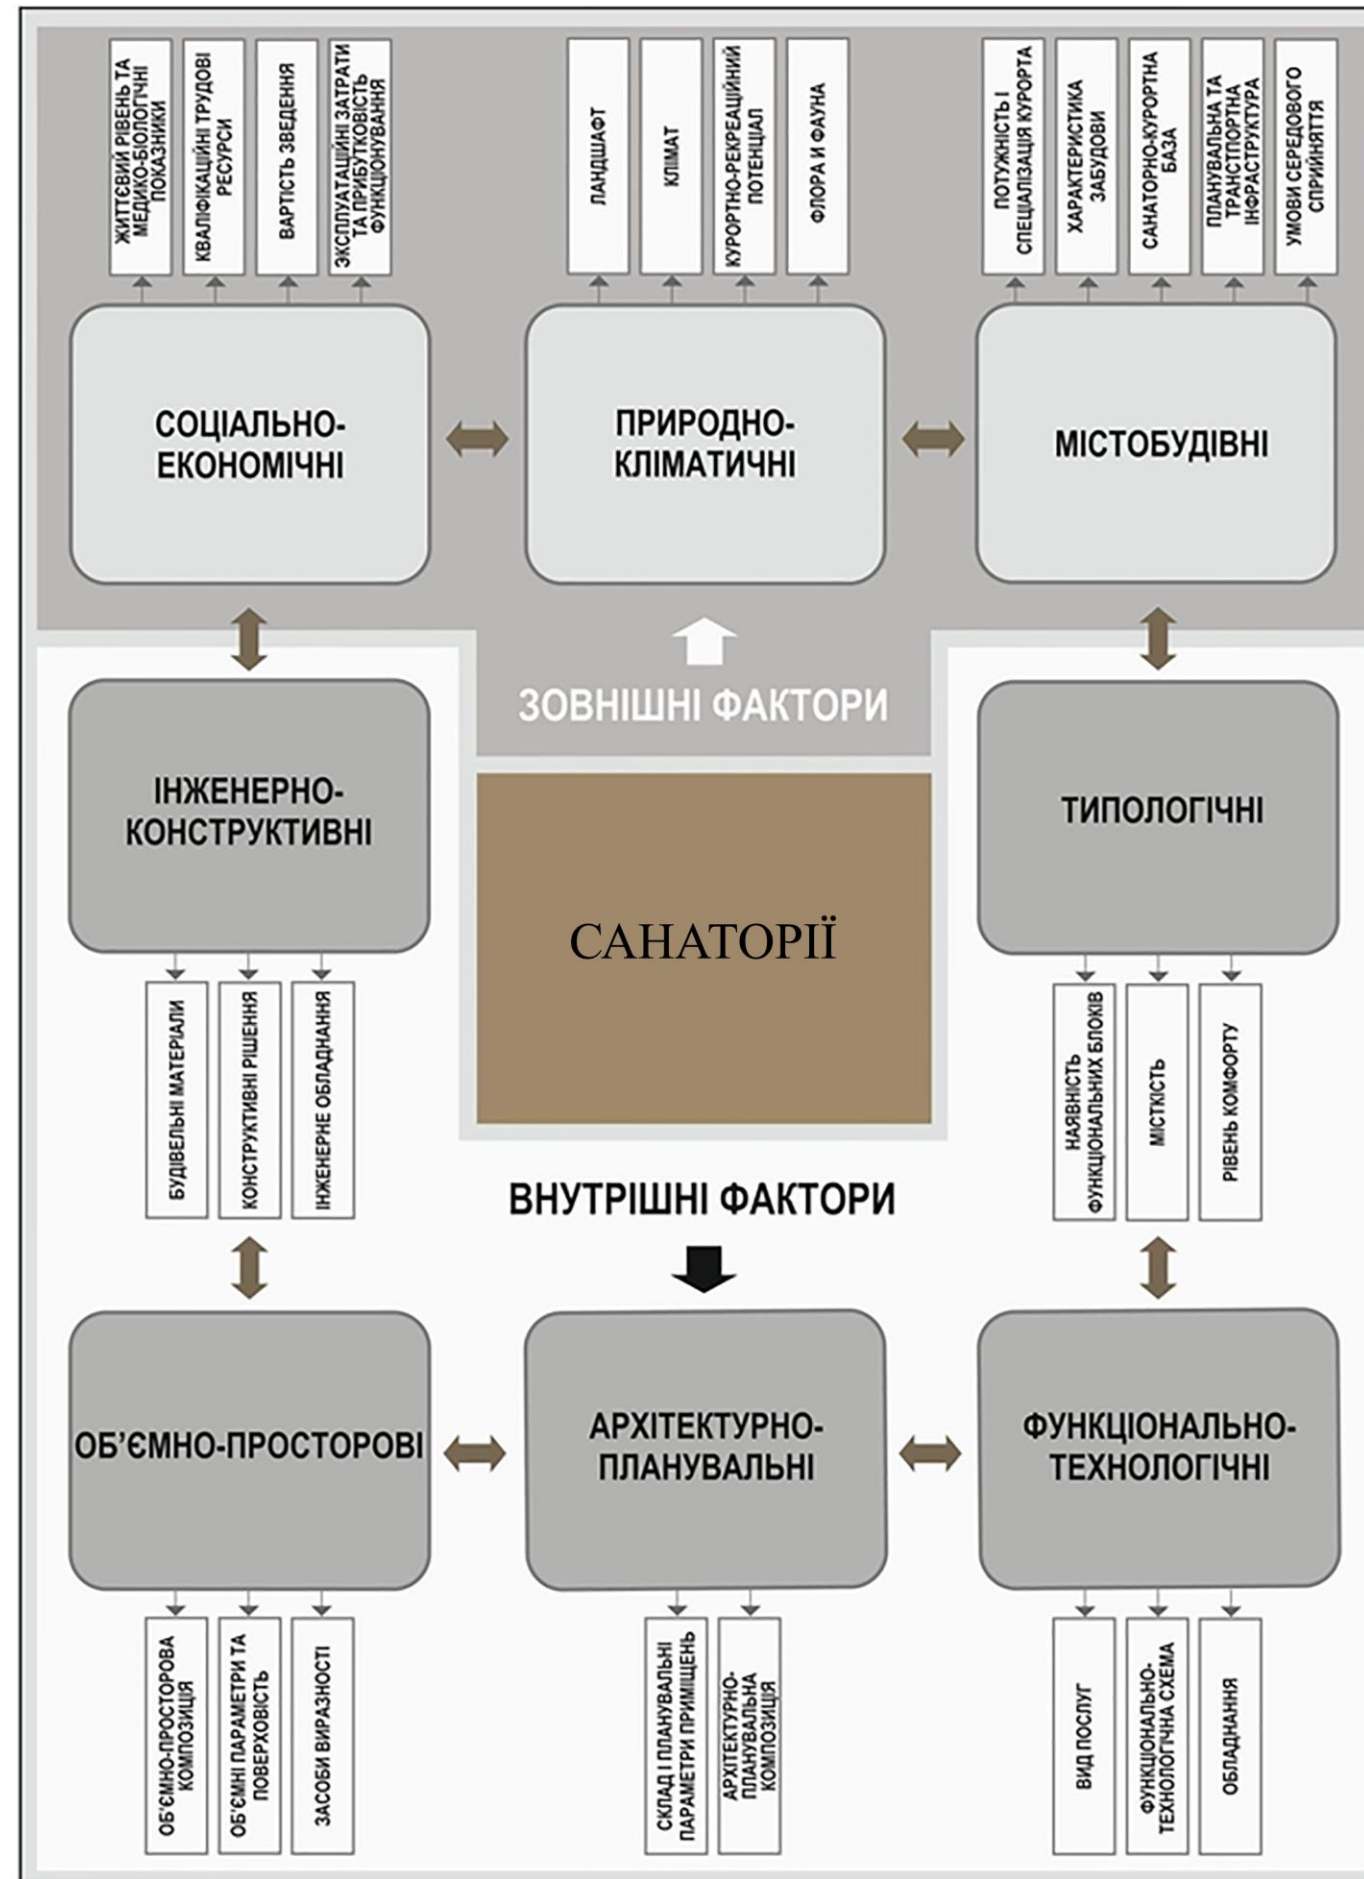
ЖИТТЄВИЙ РІВЕНЬ ТА МЕДИКО-БІОЛОГІЧНІ ПОКАЗНИКИ

КВАЛІФІКАЦІЙНІ ТРУДОВІ РЕСУРСИ

ВАРТІСТЬ ЗВЕДЕННЯ

ЕКСПЛУАТАЦІЙНІ ЗАТРАТИ ТА ПРИБУТКОВІСТЬ ФУНКЦІОНУВАННЯ

ЛАНДШАФТ

КЛІМАТ

КУРОРТНО-РЕКРЕАЦІЙНИЙ ПОТЕНЦІАЛ

ФЛОРА И ФАУНА

ПОТУЖНІСТЬ І СПЕЦІАЛІЗАЦІЯ КУРОРТА

ХАРАКТЕРИСТИКА ЗАБУДОВИ

САНАТОРНО-КУРОРТНА БАЗА

ПЛАНУВАЛЬНА ТА ТРАНСПОРТНА ІНФРАСТРУКТУРА

УМОВИ СЕРЕДОВОГО СПРИЙНЯТТЯ

СОЦІАЛЬНО-ЕКОНОМІЧНІ

ПРИРОДНО-КЛІМАТИЧНІ

МІСТОБУДІВНІ

ЗОВНІШНІ ФАКТОРИ

ІНЖЕНЕРНО-КОНСТРУКТИВНІ

САНАТОРІЇ

ТИПОЛОГІЧНІ

БУДІВЕЛЬНІ МАТЕРІАЛИ

КОНСТРУКТИВНІ РІШЕННЯ

ІНЖЕНЕРНЕ ОБЛАДНАННЯ

НАЯВНІСТЬ ФУНКЦІОНАЛЬНИХ БЛОКІВ

МІСТКІСТЬ

РІВЕНЬ КОМФОРТУ

ВНУТРІШНІ ФАКТОРИ

ОБ'ЄМНО-ПРОСТОРОВІ

АРХІТЕКТУРНО-ПЛАНУВАЛЬНІ

ФУНКЦІОНАЛЬНО-ТЕХНОЛОГІЧНІ

ОБ'ЄМНО-ПРОСТОРОВА КОМПОЗИЦІЯ

ОБ'ЄМНІ ПАРАМЕТРИ ТА ПОВЕРХОВІСТЬ

ЗАСОБИ ВИРАЗНОСТІ

СКЛАД І ПЛАНУВАЛЬНІ ПАРАМЕТРИ ПРИМІЩЕНЬ

АРХІТЕКТУРНО-ПЛАНУВАЛЬНА КОМПОЗИЦІЯ

ВИД ПОСЛУГ

ФУНКЦІОНАЛЬНО-ТЕХНОЛОГІЧНА СХЕМА

ОБЛАДНАННЯ